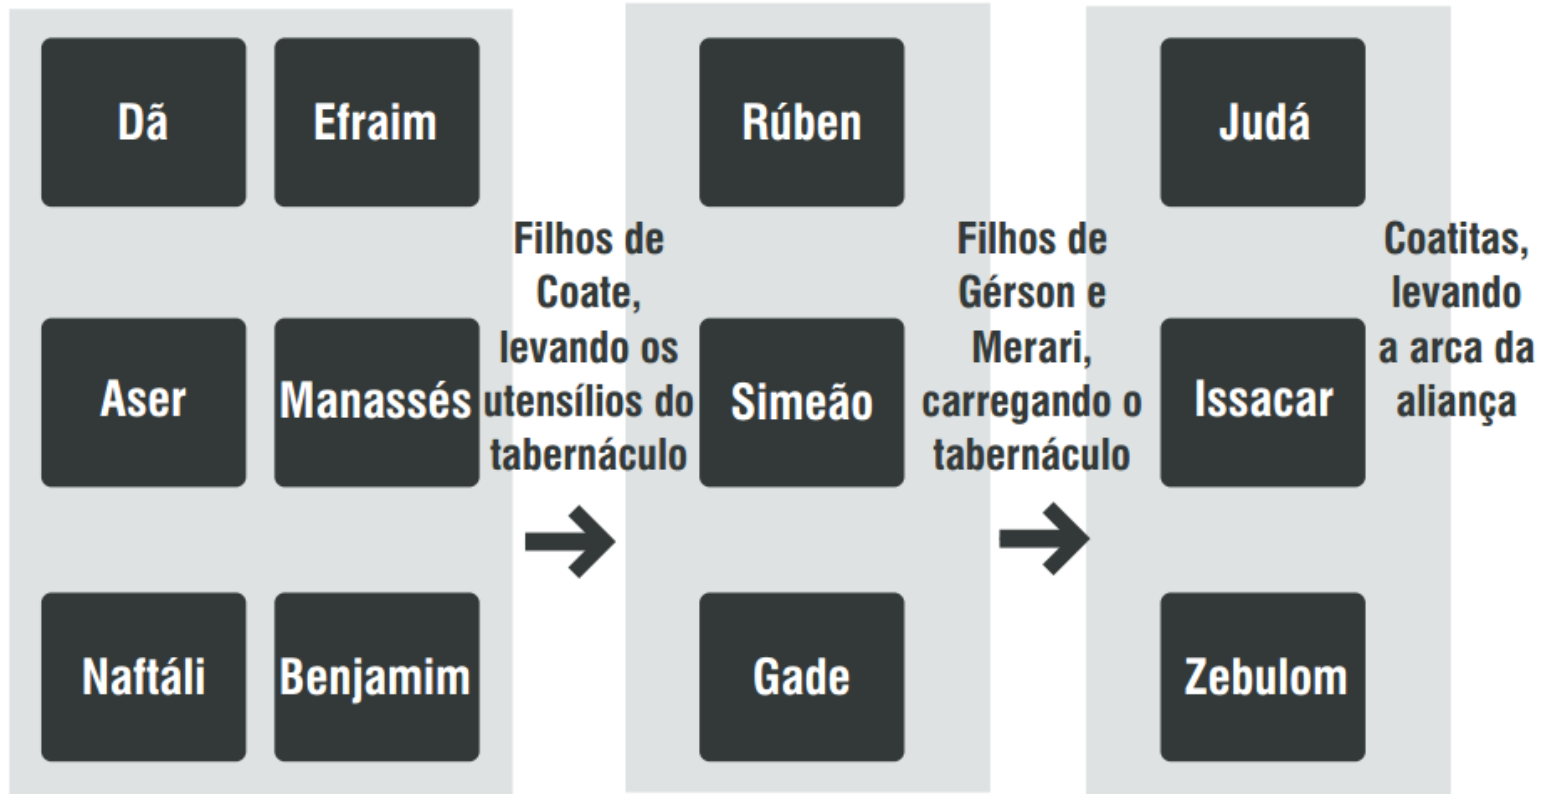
Dã

Efraim

Aser

Manassés

Naftáli

Benjamim

Filhos de Coate, levando os utensílios do tabernáculo

Rúben

Simeão

Gade

Filhos de Gérson e Merari, carregando o tabernáculo

Judá

Issacar

Zebulom

Coatitas, levando a arca da aliança